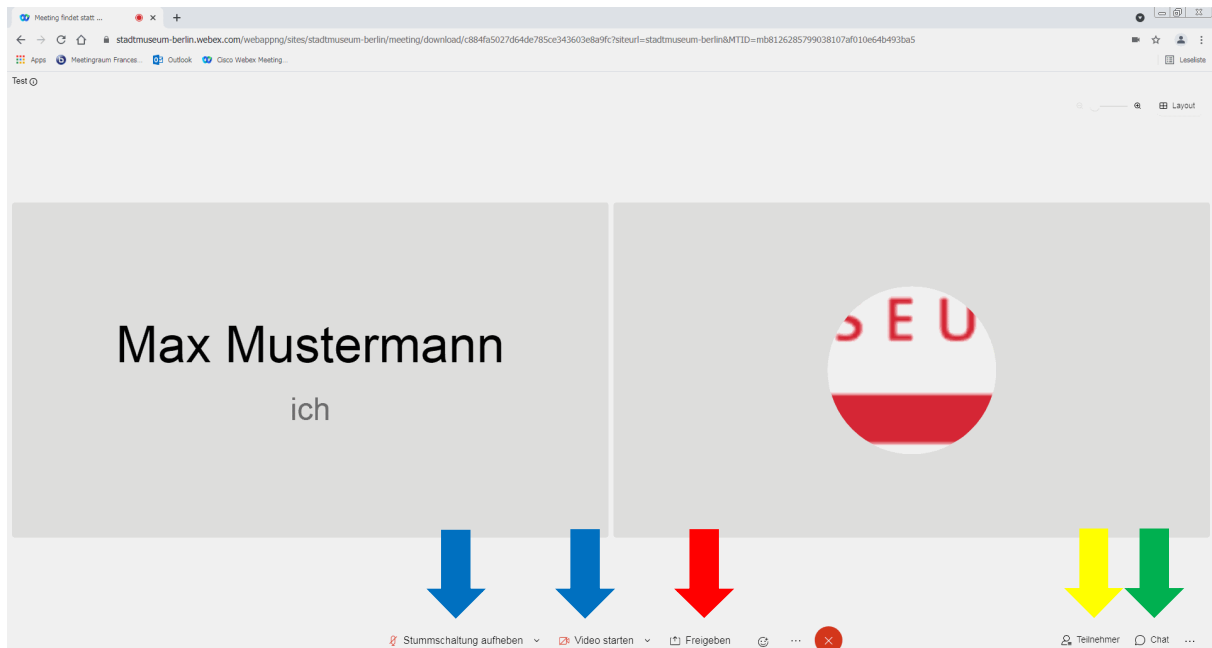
Meeting findet statt ...

stadtmuseum-berlin.webex.com/webappng/sites/stadtmuseum-berlin/meeting/download/c884fa5027d64de785ce343603e8a9fc?siteurl=stadtmuseum-berlin&MTID=mb8126285799038107af010e64b493ba5

Apps Meetingraum Frances... Outlook Cisco Webex Meeting...

Leseliste

Test

Layout

Max Mustermann

ich

S E U

Stummschaltung aufheben

Video starten

Freigeben

Teilnehmer

Chat